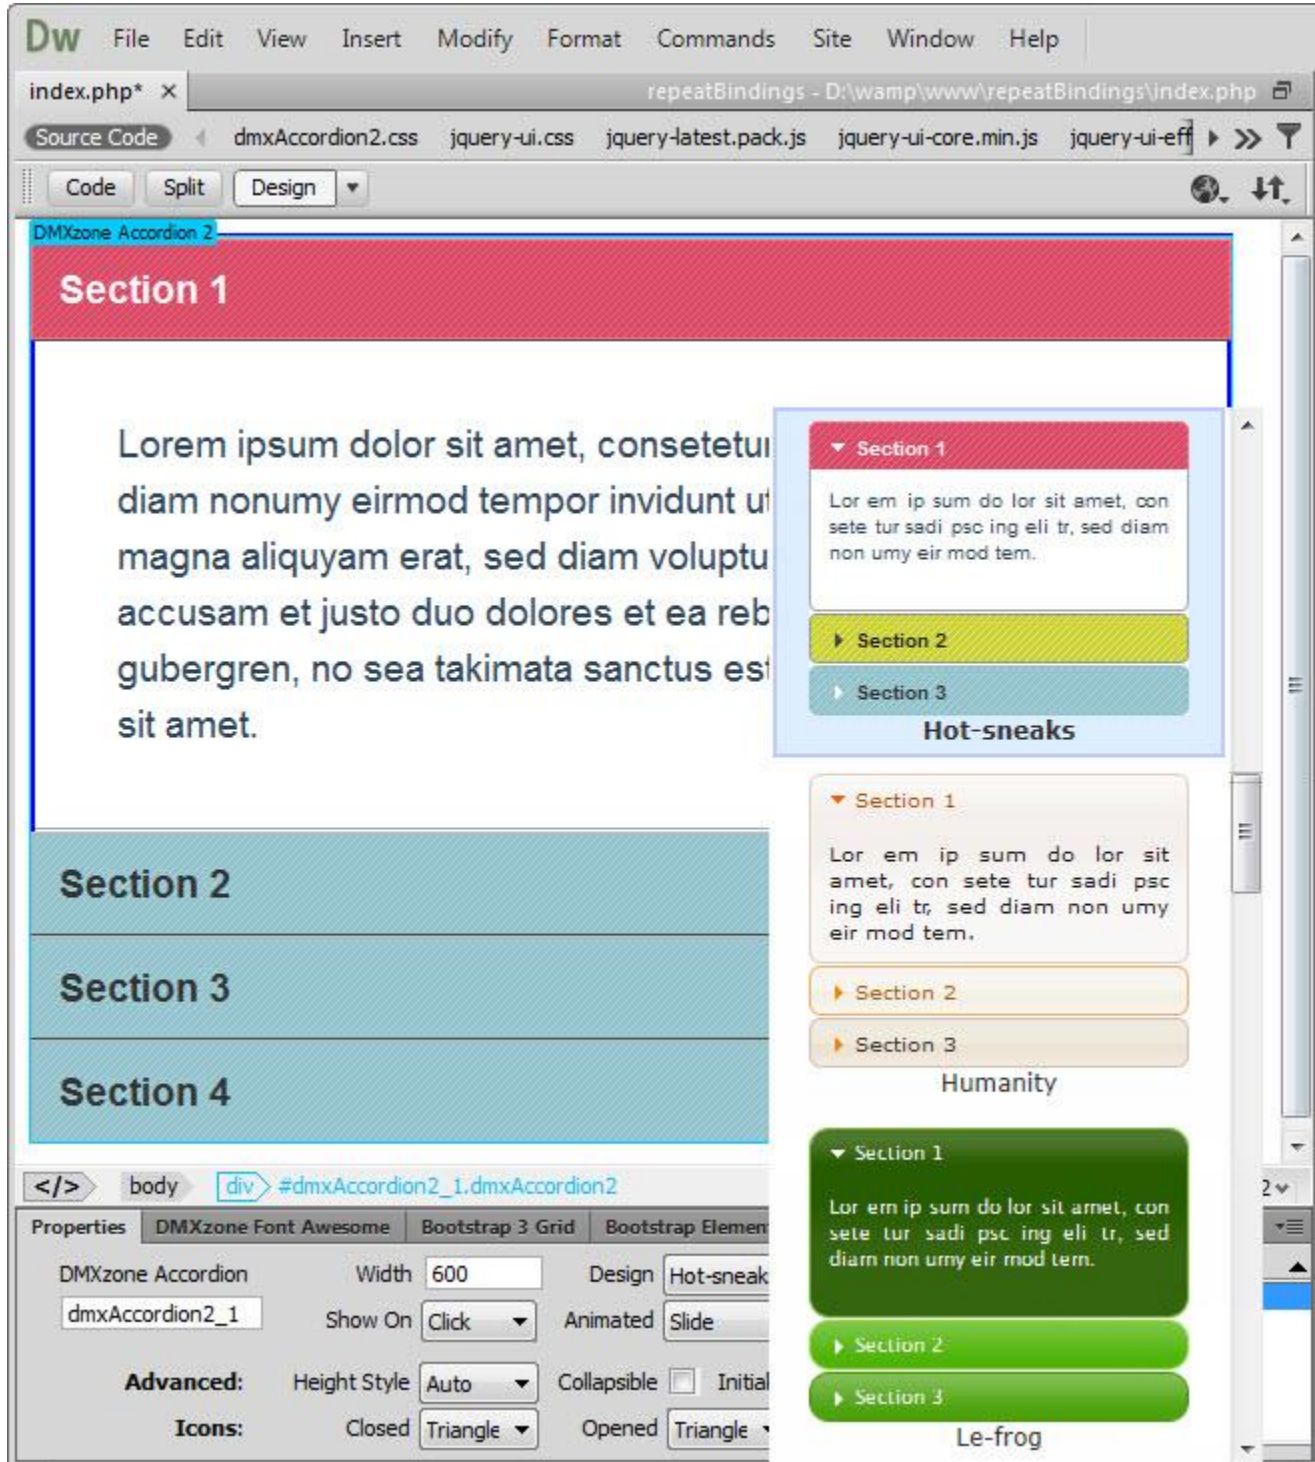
Dw File Edit View Insert Modify Format Commands Site Window Help

index.php* ×

repeatBindings - D:\wamp\www\repeatBindings\index.php

Source Code dmxAccordion2.css jquery-ui.css jquery-latest.pack.js jquery-ui-core.min.js jquery-ui-eff

Code Split Design

DMXzone Accordion 2

Section 1

Lorem ipsum dolor sit amet, consetetu diam nonumy eirmod tempor invidunt u magna aliquyam erat, sed diam voluptu accusam et justo duo dolores et ea reb gubergren, no sea takimata sanctus es sit amet.

Section 2

Section 3

Section 4

Section 1

Lor em ip sum do lor sit amet, con sete tur sadi psc ing eli tr, sed diam non umy eir mod tem.

Section 2

Section 3

Hot-sneaks

Section 1

Lor em ip sum do lor sit amet, con sete tur sadi psc ing eli tr, sed diam non umy eir mod tem.

Section 2

Section 3

Humanity

Section 1

Lor em ip sum do lor sit amet, con sete tur sadi psc ing eli tr, sed diam non umy eir mod tem.

Section 2

Section 3

Le-frog

</> body div #dmxAccordion2_1.dmxAccordion2

Properties DMXzone Font Awesome Bootstrap 3 Grid Bootstrap Elemen

DMXzone Accordion Width 600 Design Hot-sneak

dmxAccordion2_1 Show On Click Animated Slide

Advanced: Height Style Auto Collapsible Initial

Icons: Closed Triangle Opened Triangle